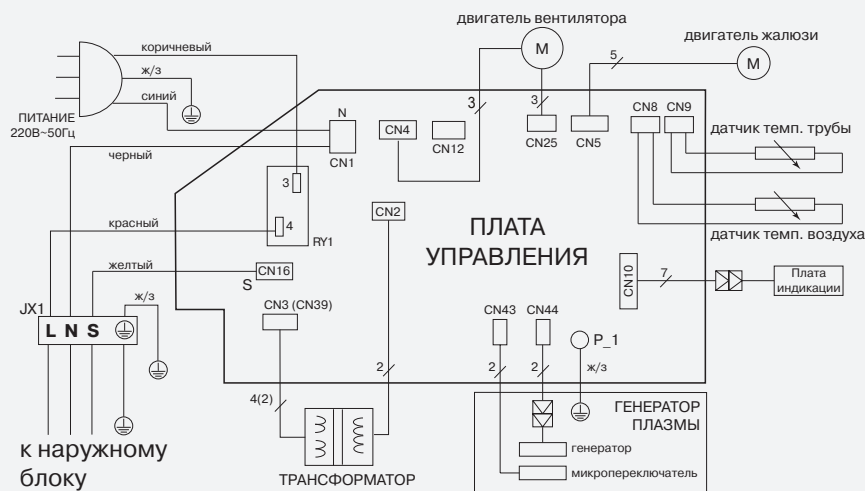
двигатель вентилятора
двигатель жалюзи
M
M
коричневый
ж/з
синий
ПИТАНИЕ 220В~50Гц
3
3
5
N
CN4
CN12
CN25
CN5
CN8
CN9
датчик темп. трубы
черный
CN1
3
красный
4
RY1
CN2
ПЛАТА УПРАВЛЕНИЯ
датчик темп. воздуха
желтый
CN16
S
CN10
7
Плата индикации
JX1
ж/з
L N S
CN3 (CN39)
CN43
CN44
P_1
2
2
2
ж/з
4(2)
ГЕНЕРАТОР ПЛАЗМЫ
генератор
микропереключатель
к наружному блоку
ТРАНСФОРМАТОР